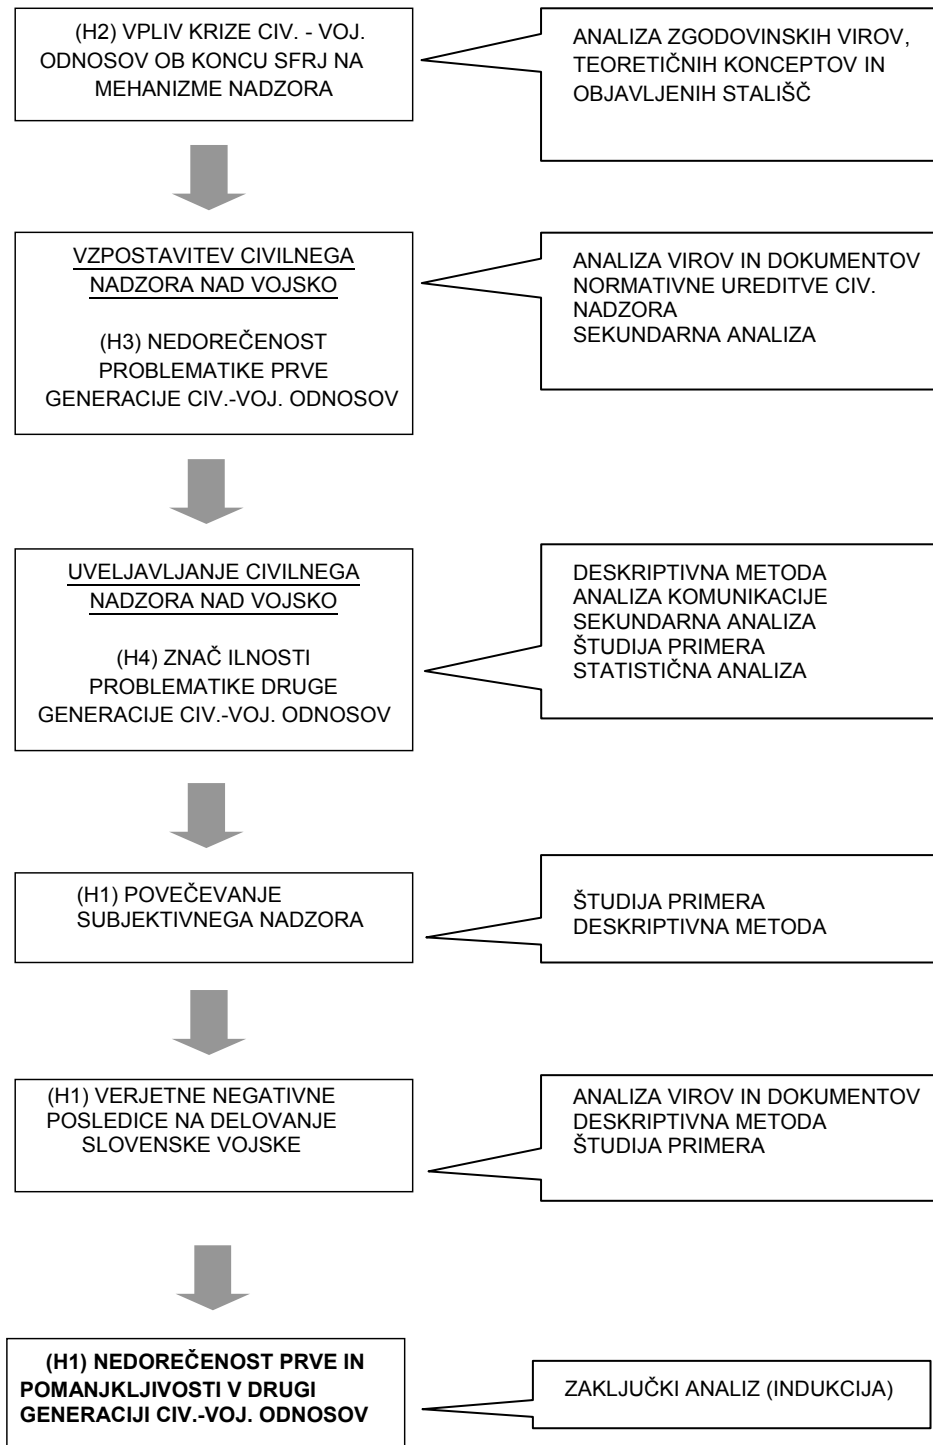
(H2) VPLIV KRIZE CIV. - VOJ. ODNOSOV OB KONCU SFRJ NA MEHANIZME NADZORA

ANALIZA ZGODOVINSKIH VIROV, TEORETIČNIH KONCEPTOV IN OBJAVLJENIH STALIŠČ

VZPOSTAVITEV CIVILNEGA NADZORA NAD VOJSKO

(H3) NEDOREČENOST PROBLEMATIKE PRVE GENERACIJE CIV.-VOJ. ODNOSOV

ANALIZA VIROV IN DOKUMENTOV NORMATIVNE UREDITVE CIV. NADZORA
SEKUNDARNA ANALIZA

UVELJAVLJANJE CIVILNEGA NADZORA NAD VOJSKO

(H4) ZNAČ ILNOSTI PROBLEMATIKE DRUGE GENERACIJE CIV.-VOJ. ODNOSOV

DESKRIPTIVNA METODA
ANALIZA KOMUNIKACIJE
SEKUNDARNA ANALIZA
ŠTUDIJA PRIMERA
STATISTIČNA ANALIZA

(H1) POVEČEVANJE SUBJEKTIVNEGA NADZORA

ŠTUDIJA PRIMERA
DESKRIPTIVNA METODA

(H1) VERJETNE NEGATIVNE POSLEDICE NA DELOVANJE SLOVENSKE VOJSKE

ANALIZA VIROV IN DOKUMENTOV
DESKRIPTIVNA METODA
ŠTUDIJA PRIMERA

**(H1) NEDOREČENOST PRVE IN POMANJKLJIVOSTI V DRUGI GENERACIJI CIV.-VOJ. ODNOSOV**

ZAKLJUČKI ANALIZ (INDUKCIJA)